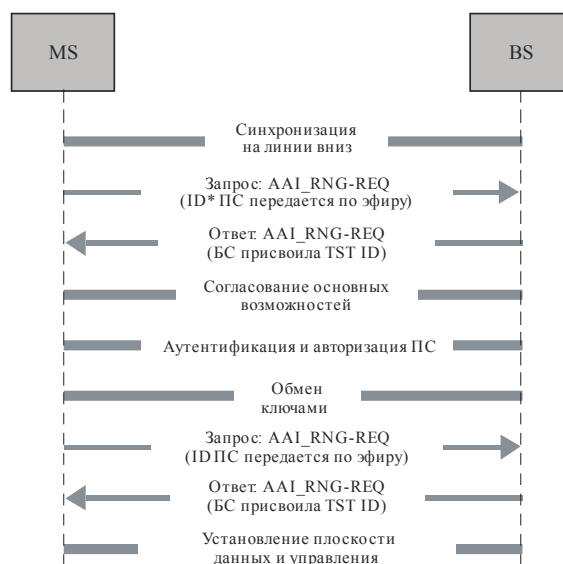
MS

BS

Синхронизация на линии вниз

Запрос: AAI_RNG-REQ (ID* ПС передается по эфиру)

Ответ: AAI_RNG-REQ (БС присвоила TST ID)

Согласование основных возможностей

Аутентификация и авторизация ПС

Обмен ключами

Запрос: AAI_RNG-REQ (ID ПС передается по эфиру)

Ответ: AAI_RNG-REQ (БС присвоила TST ID)

Установление плоскости данных и управления